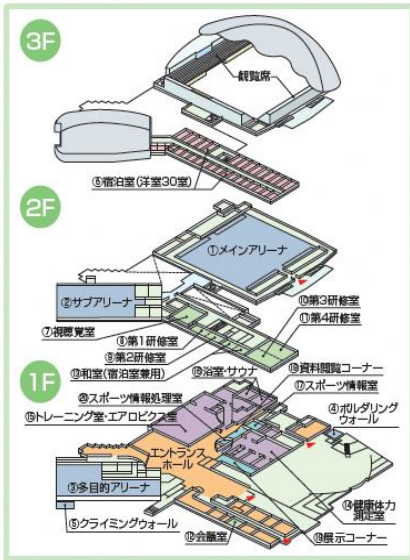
3F

観覧席

⑤宿泊室(洋室30室)

2F

①メインアリーナ

②サブアリーナ

⑩第3研修室

⑪第4研修室

⑦視聴覚室

⑧第1研修室

⑨第2研修室

⑬和室(宿泊室兼用)

1F

⑱浴室・サウナ

⑲資料閲覧コーナー

⑳スポーツ情報処理室

⑰スポーツ情報室

⑮トレーニング室・エアロビクス室

④ボルダリングウォール

エントランスホール

③多目的アリーナ

⑭健康体力測定室

⑥クライミングウォール

⑫会議室

⑯展示コーナー